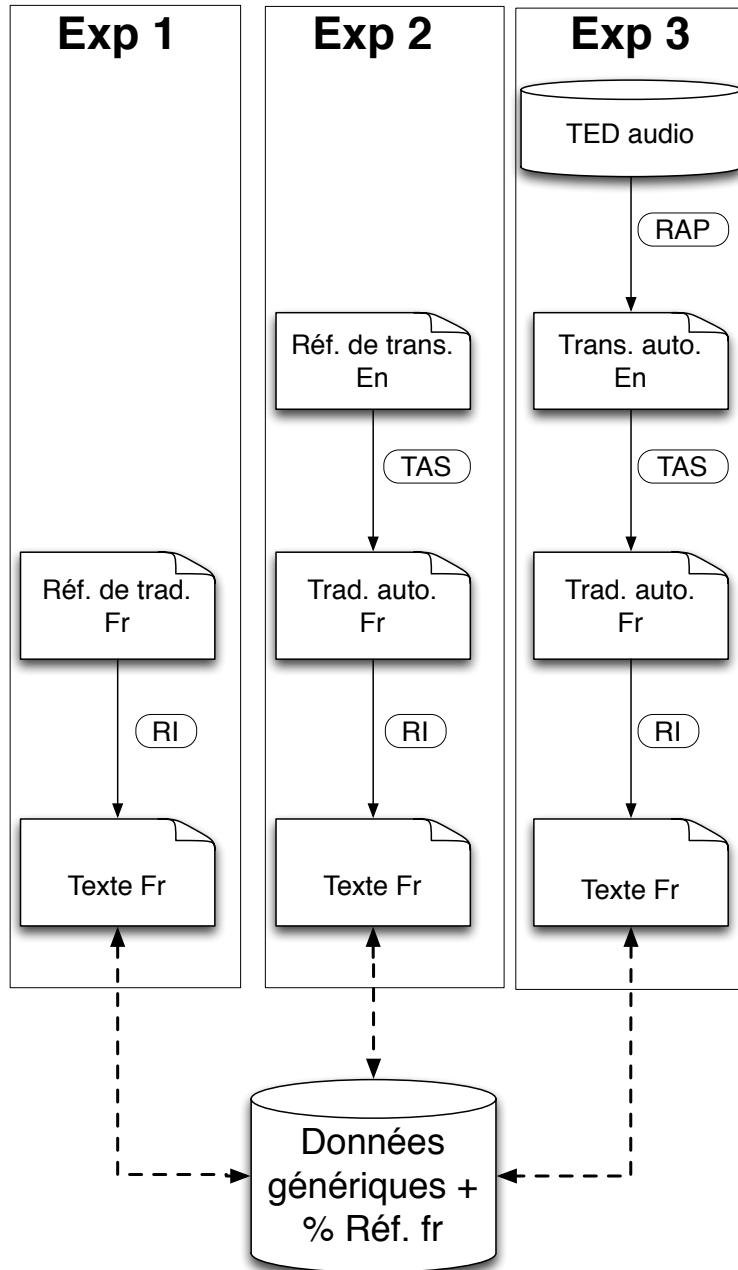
Exp 1

Réf. de trad. Fr

RI

Texte Fr

Exp 2

Réf. de trans. En

TAS

Trad. auto. Fr

RI

Texte Fr

Exp 3

TED audio

RAP

Trans. auto. En

TAS

Trad. auto. Fr

RI

Texte Fr

Données génériques + % Réf. fr